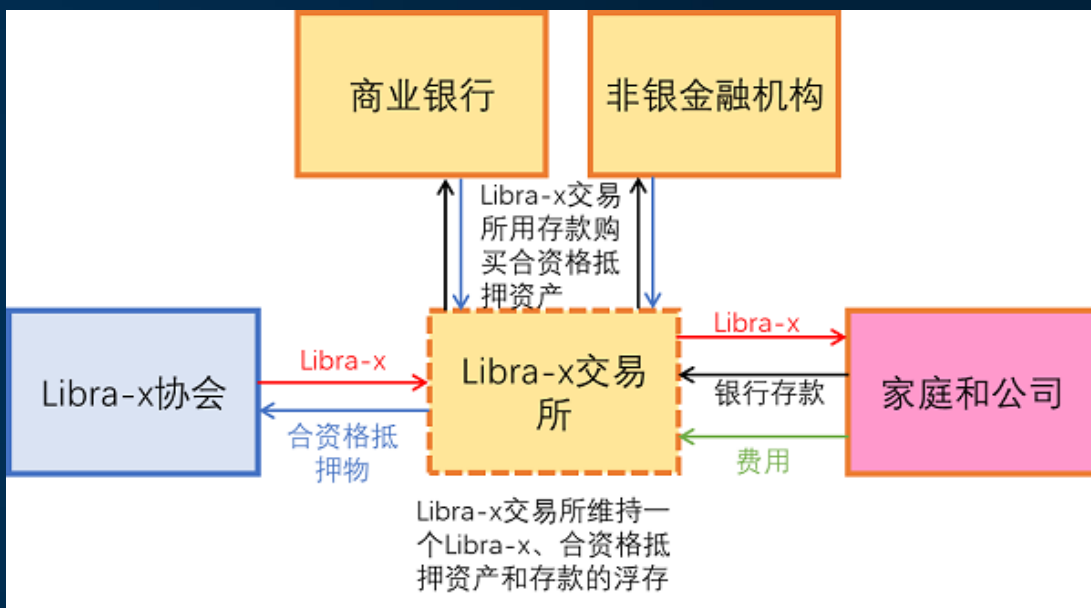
商业银行

非银金融机构

Libra-x交易所用存款购买合资格抵押资产

Libra-x协会

Libra-x

合资格抵押物

Libra-x交易所

Libra-x

银行存款

费用

家庭和公司

Libra-x交易所维持一个Libra-x、合资格抵押资产和存款的浮存